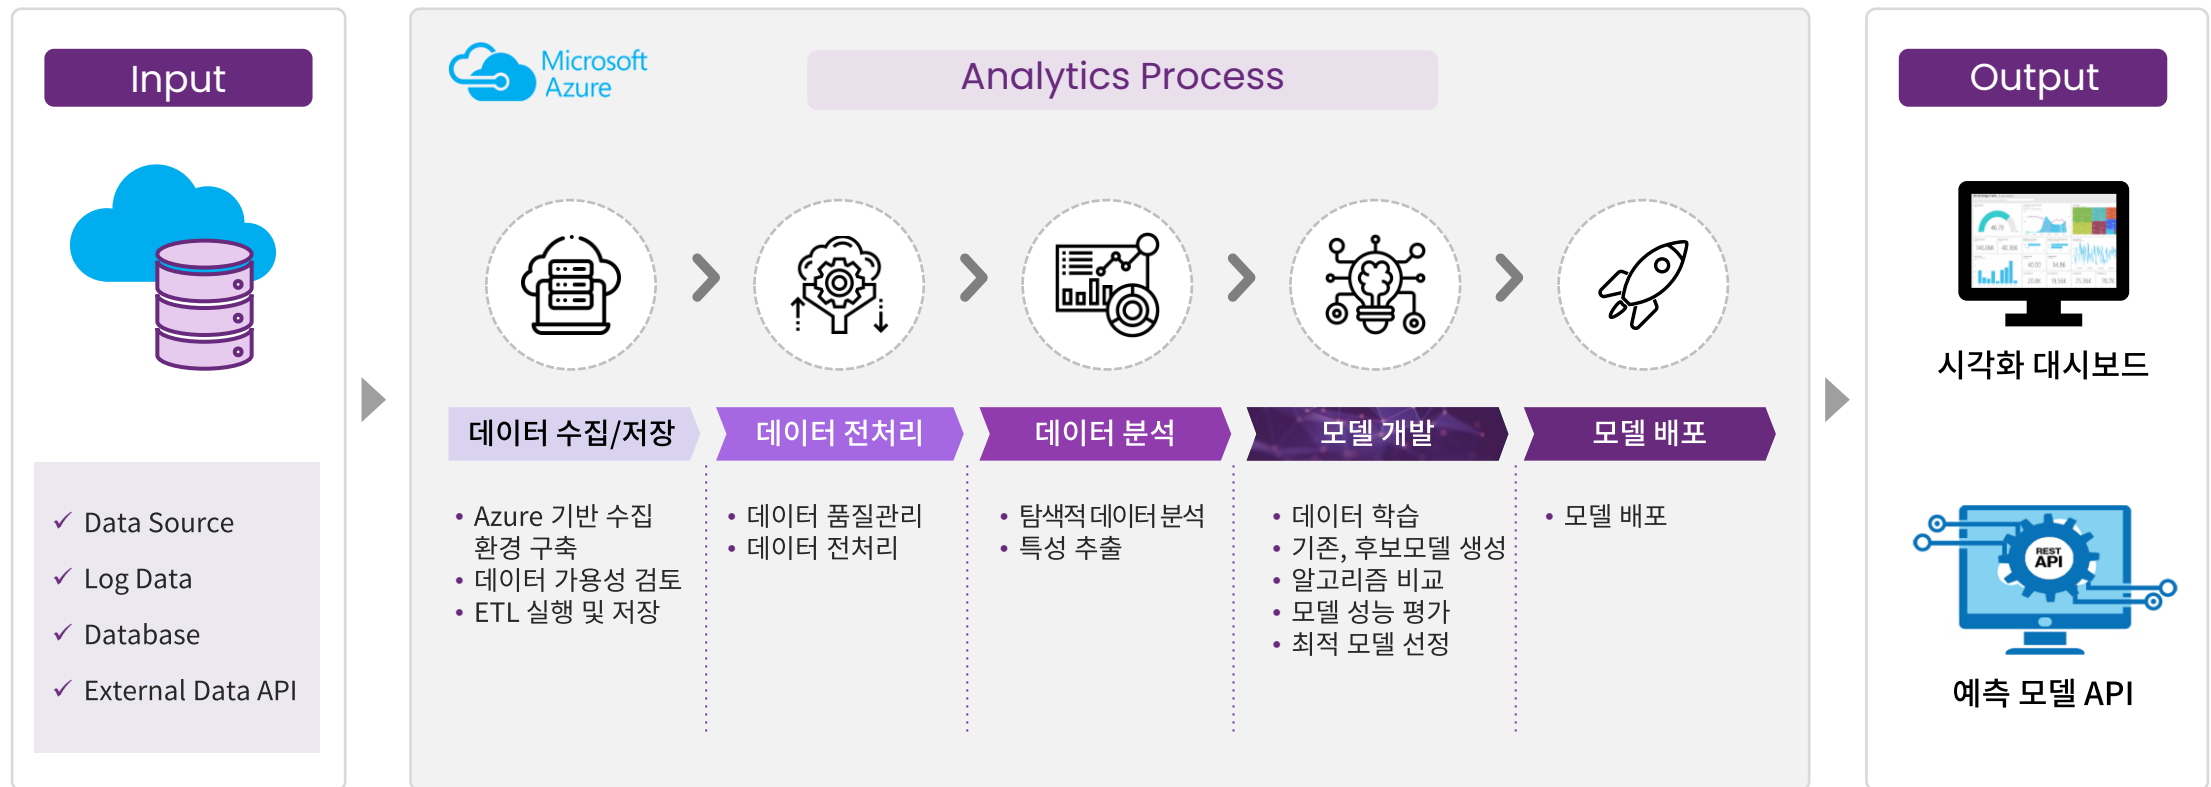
Input

✓ Data Source
✓ Log Data
✓ Database
✓ External Data API

Microsoft Azure

Analytics Process

데이터 수집/저장
• Azure 기반 수집 환경 구축
• 데이터 가용성 검토
• ETL 실행 및 저장

데이터 전처리
• 데이터 품질관리
• 데이터 전처리

데이터 분석
• 탐색적 데이터 분석
• 특성 추출

모델 개발
• 데이터 학습
• 기존, 후보모델 생성
• 알고리즘 비교
• 모델 성능 평가
• 최적 모델 선정

모델 배포
• 모델 배포

Output

시각화 대시보드

REST API

예측 모델 API